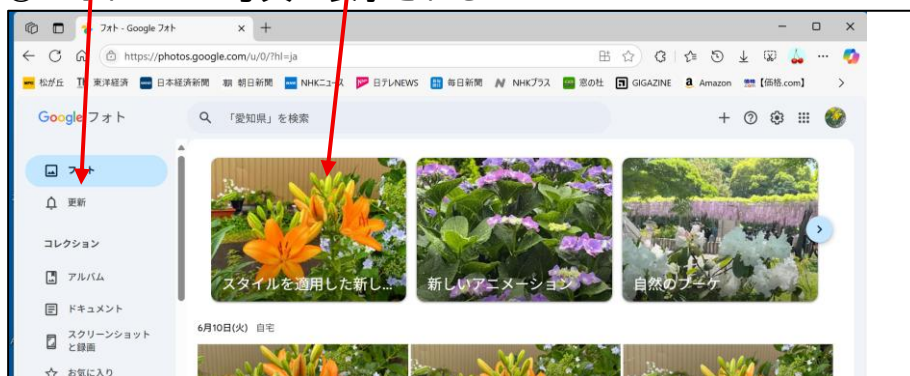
フォト - Google フォト
https://photos.google.com/u/0/?hl=ja
松が丘 東洋経済 日本経済新聞 朝日新聞 NHKニュース 日テレNEWS 毎日新聞 NHKプラス 窓の杜 GIGAZINE Amazon 【価格.com】
Google フォト
「愛知県」を検索
フォト
更新
コレクション
アルバム
ドキュメント
スクリーンショットと録画
お気に入り
スタイルを適用した新し...
新しいアニメーション
自然のブーケ
6月10日(火) 自宅